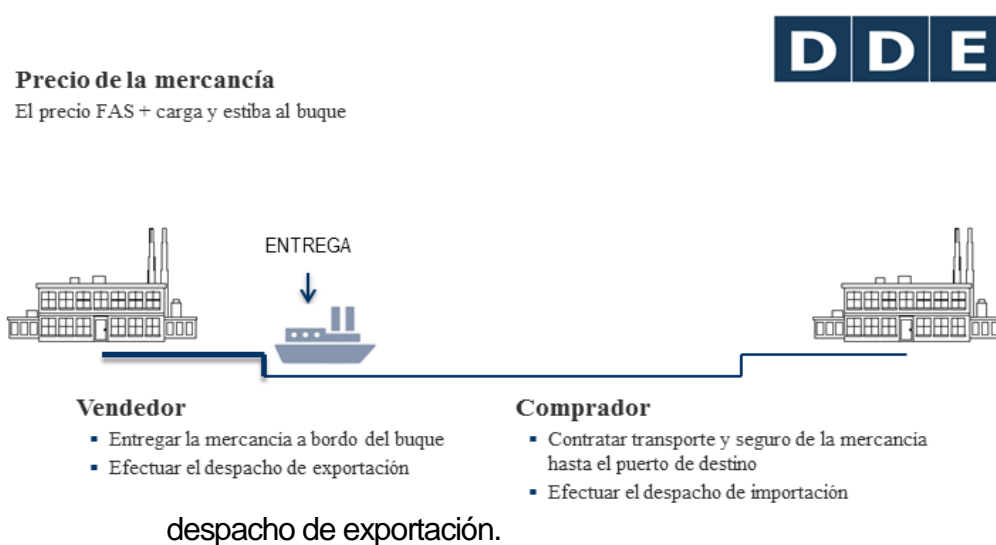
D D E

Precio de la mercancía
El precio FAS + carga y estiba al buque

ENTREGA

Vendedor
- Entregar la mercancía a bordo del buque
- Efectuar el despacho de exportación

Comprador
- Contratar transporte y seguro de la mercancía hasta el puerto de destino
- Efectuar el despacho de importación

despacho de exportación.